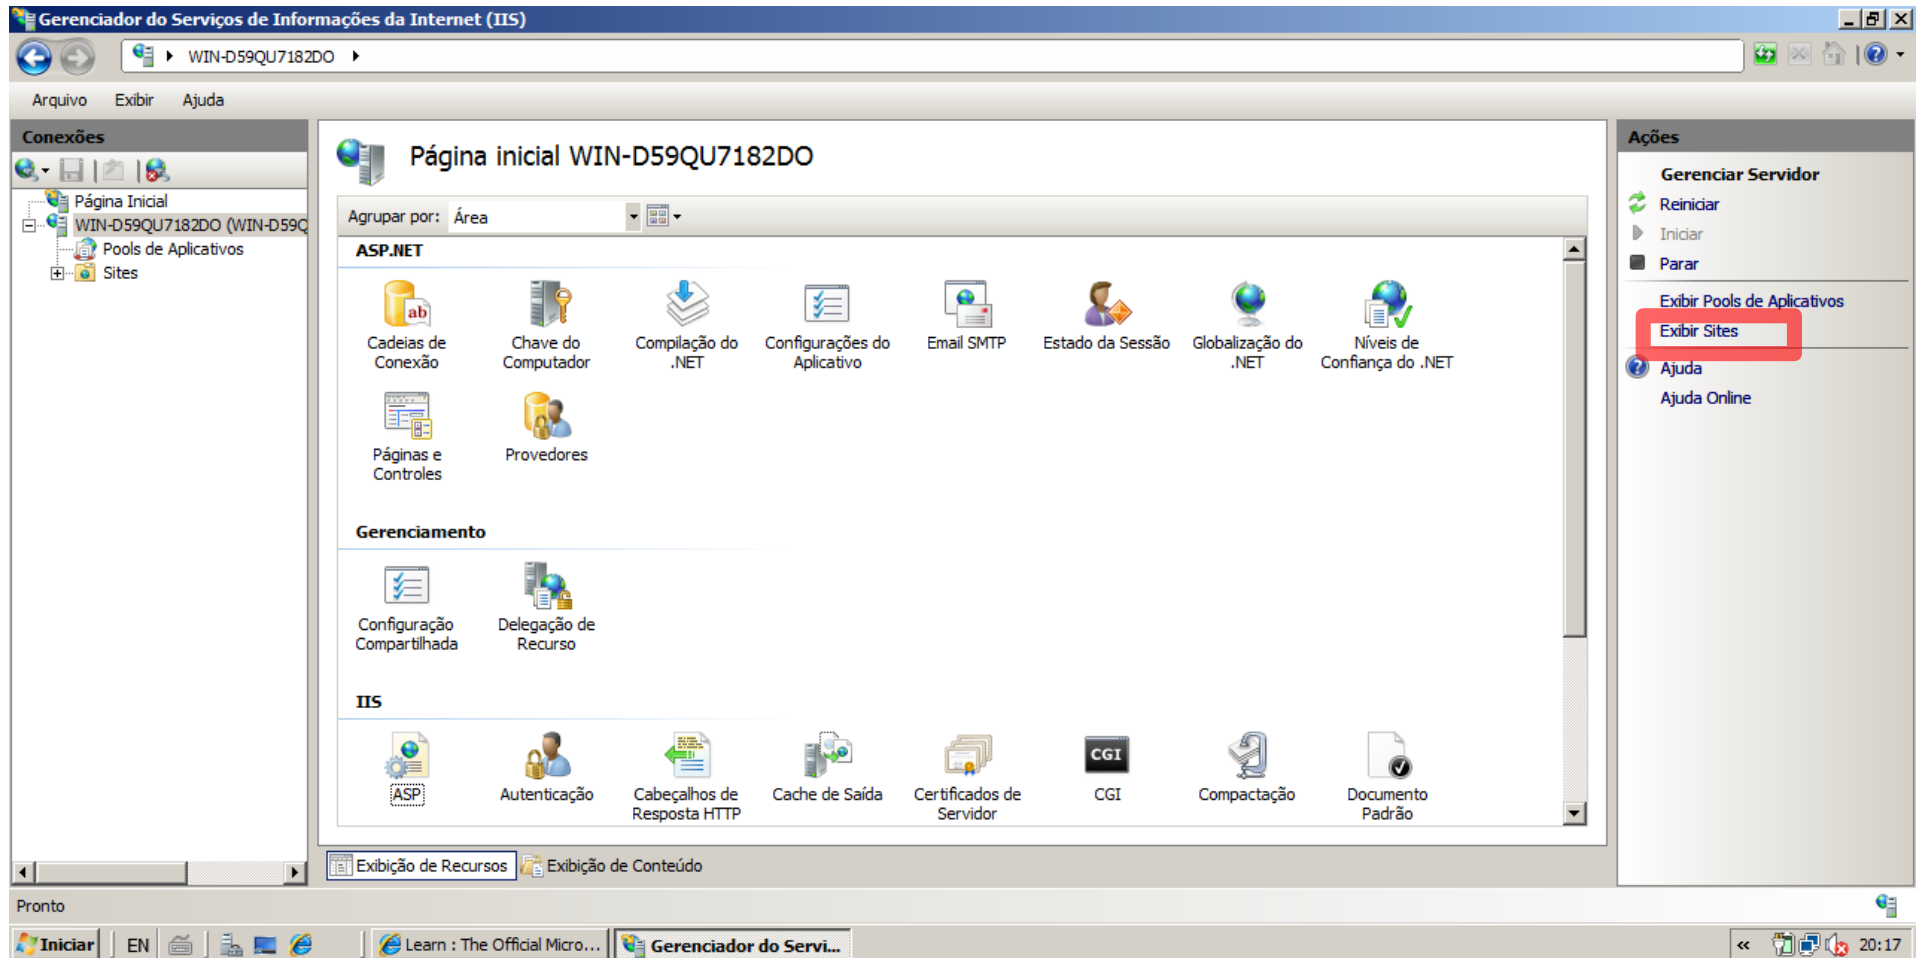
Gerenciador do Serviços de Informações da Internet (IIS)

WIN-D59QU7182DO

Arquivo Exibir Ajuda

Conexões

Página Inicial
WIN-D59QU7182DO (WIN-D59Q
Pools de Aplicativos
Sites

Página inicial WIN-D59QU7182DO

Agrupar por: Área

ASP.NET

Cadeias de Conexão
Chave do Computador
Compilação do .NET
Configurações do Aplicativo
Email SMTP
Estado da Sessão
Globalização do .NET
Níveis de Confiança do .NET
Páginas e Controles
Provedores

Gerenciamento

Configuração Compartilhada
Delegação de Recurso

IIS

ASP
Autenticação
Cabeçalhos de Resposta HTTP
Cache de Saída
Certificados de Servidor
CGI
Compactação
Documento Padrão

Exibição de Recursos
Exibição de Conteúdo

Ações

Gerenciar Servidor
Reiniciar
Iniciar
Parar
Exibir Pools de Aplicativos
Exibir Sites
Ajuda
Ajuda Online

Pronto

Iniciar
EN
Learn : The Official Micro...
Gerenciador do Servi...
20:17